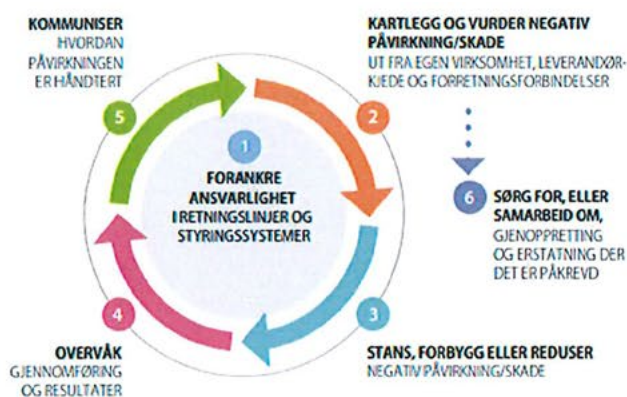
KOMMUNISER
HVORDAN PÅVIRKNINGEN ER HÅNDTERT

5

KARTLEGG OG VURDER NEGATIV PÅVIRKNING/SKADE
UT FRA EGEN VIRKSOMHET, LEVERANDØRKJEDE OG FORRETNINGSFORBINDELSER

2

1
FORANKRE ANSVARLIGHET I RETNINGSLINJER OG STYRINGSSYSTEMER

6
SØRG FOR, ELLER SAMARBEID OM,
GJENOPPRETTING OG ERSTATNING DER DET ER PÅKREVD

4
OVERVÅK
GJENNOMFØRING OG RESULTATER

3
STANS, FORBYGG ELLER REDUSER
NEGATIV PÅVIRKNING/SKADE